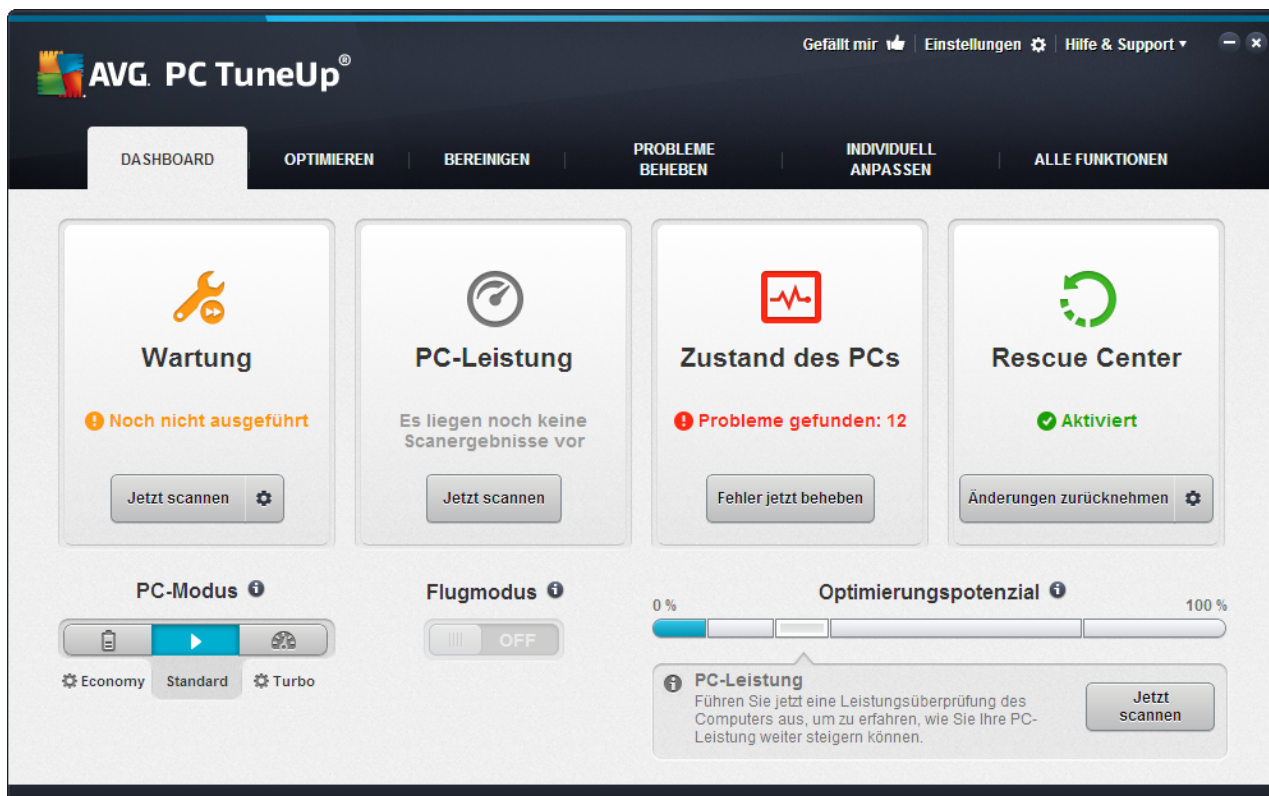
AVG. PC TuneUp®

Gefällt mir | Einstellungen | Hilfe & Support ▾

DASHBOARD | OPTIMIEREN | BEREINIGEN | PROBLEME BEHEBEN | INDIVIDUELL ANPASSEN | ALLE FUNKTIONEN

Wartung

Noch nicht ausgeführt

Jetzt scannen

PC-Leistung

Es liegen noch keine Scanergebnisse vor

Jetzt scannen

Zustand des PCs

Probleme gefunden: 12

Fehler jetzt beheben

Rescue Center

Aktiviert

Änderungen zurücknehmen

PC-Modus

Economy Standard Turbo

Flugmodus

OFF

Optimierungspotenzial

0 %

100 %

PC-Leistung

Führen Sie jetzt eine Leistungsüberprüfung des Computers aus, um zu erfahren, wie Sie Ihre PC-Leistung weiter steigern können.

Jetzt scannen